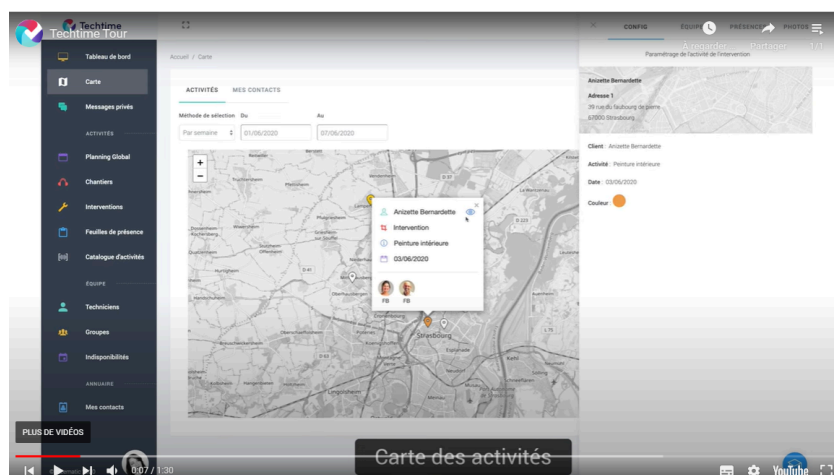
Techtime Tour

Techtime

Tableau de bord

Carte

Messages privés

ACTIVITÉS

Planning Global

Chantiers

Interventions

Feuilles de présence

Catalogue d'activités

ÉQUIPE

Techniciens

Groupes

Indisponibilités

ANNUAIRE

Mes contacts

Accueil / Carte

ACTIVITÉS MES CONTACTS

Méthode de sélection Du Au

Par semaine 01/06/2020 07/06/2020

+
−

Anizette Bernardette

Intervention

Peinture intérieure

03/06/2020

FB FB

Strasbourg

CONFIG ÉQUIPE PRÉSENCES PHOTOS

À regarder Partager 1/1

Paramétrage de l'activité de l'intervention

Anizette Bernardette

Adresse 1

39 rue du faubourg de pierre

67000 Strasbourg

Client : Anizette Bernardette

Activité : Peinture intérieure

Date : 03/06/2020

Couleur :

PLUS DE VIDÉOS

0:07 / 1:30

Carte des activités

YouTube